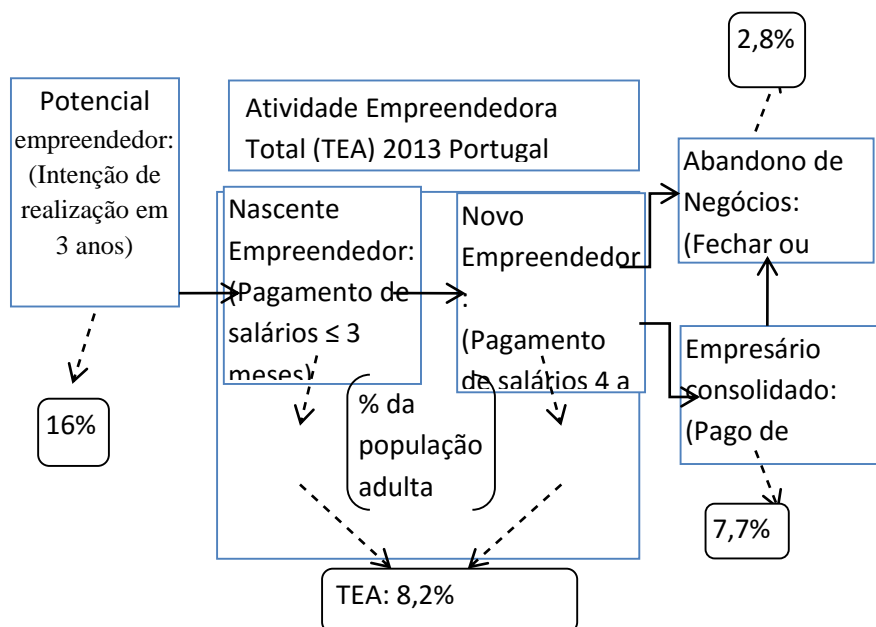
2,8%

Potencial empreendedor: (Intenção de realização em 3 anos)

Atividade Empreendedora Total (TEA) 2013 Portugal

Abandono de Negócios: (Fechar ou

Nascente Empreendedor: (Pagamento de salários ≤ 3 meses)

Novo Empreendedor: (Pagamento de salários 4 a

Empresário consolidado: (Pago de

16%

% da população adulta

7,7%

TEA: 8,2%